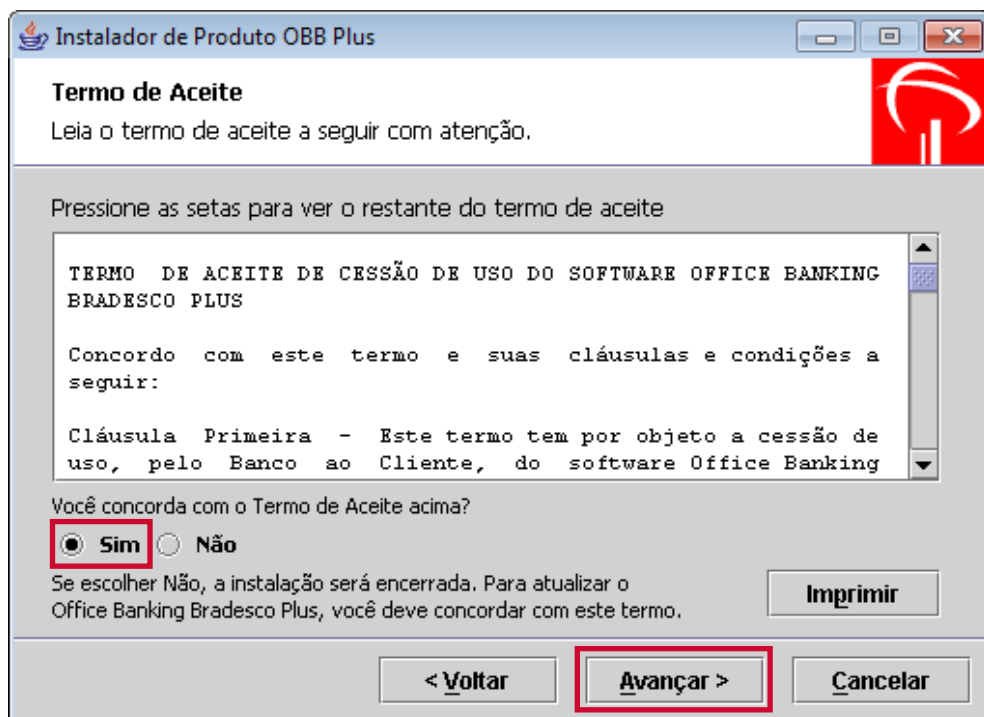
Instalador de Produto OBB Plus

Termo de Aceite

Leia o termo de aceite a seguir com atenção.

Pressione as setas para ver o restante do termo de aceite

TERMO DE ACEITE DE CESSÃO DE USO DO SOFTWARE OFFICE BANKING BRADESCO PLUS

Concordo com este termo e suas cláusulas e condições a seguir:

Cláusula Primeira - Este termo tem por objeto a cessão de uso, pelo Banco ao Cliente, do software Office Banking

Você concorda com o Termo de Aceite acima?

Sim Não

Se escolher Não, a instalação será encerrada. Para atualizar o Office Banking Bradesco Plus, você deve concordar com este termo.

Imprimir

< Voltar

Avançar >

Cancelar